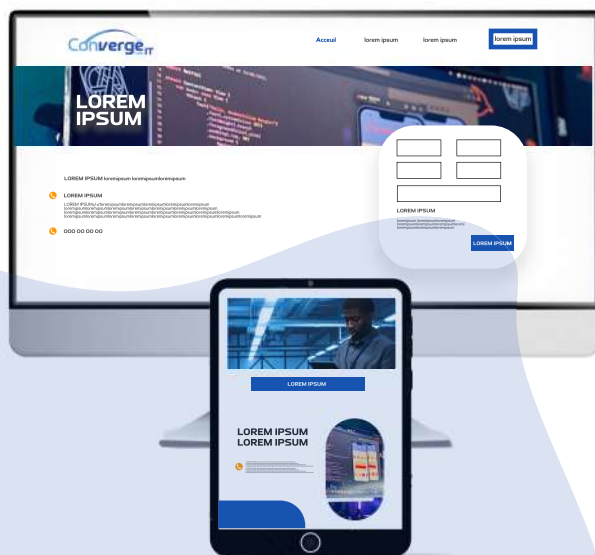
Converge IT

Accueil lorem ipsum lorem ipsum lorem ipsum

LOREM IPSUM

LOREM IPSUM loremipsum loremipsumloremipsum

LOREM IPSUM

LOREM IPSUMloremipsumloremipsumloremipsumloremipsumloremipsum loremipsumloremipsumloremipsumloremipsumloremipsumloremipsum loremipsumloremipsumloremipsumloremipsumloremipsumloremipsum loremipsumloremipsumloremipsumloremipsumloremipsumloremipsum

000 00 00 00

LOREM IPSUM

loremipsum loremipsumloremipsum loremipsumloremipsumloremipsum loremipsumloremipsumloremipsum

LOREM IPSUM

LOREM IPSUM

LOREM IPSUM
LOREM IPSUM